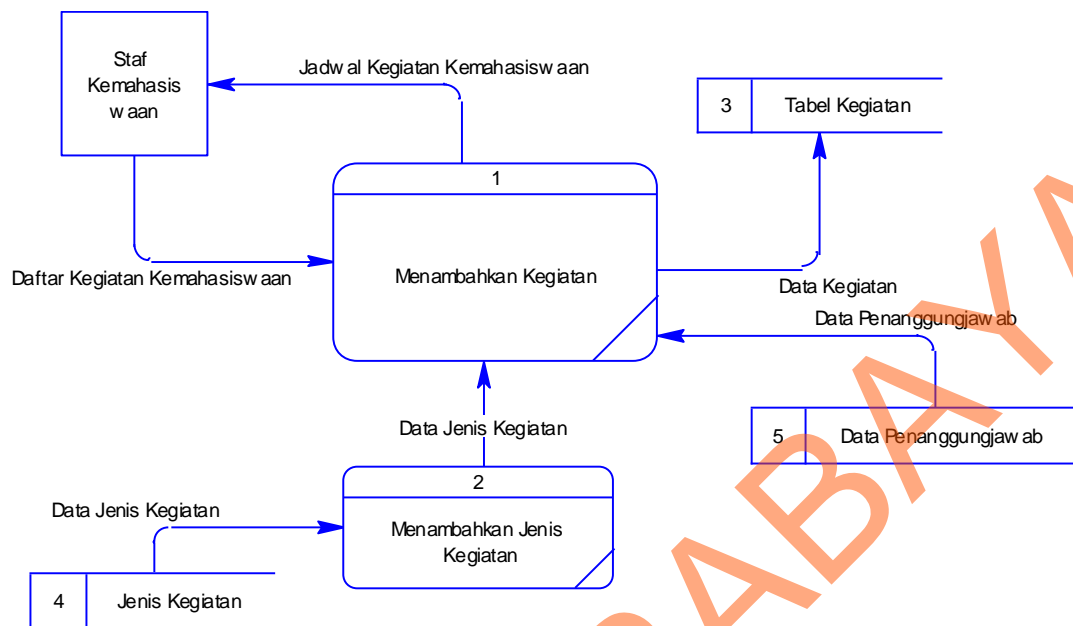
Staf Kemahasis w aan

Jadw al Kegiatan Kemahasisw aan

3 | Tabel Kegiatan

1

Menambahkan Kegiatan

Daftar Kegiatan Kemahasisw aan

Data Kegiatan

Data Penanggungjaw ab

Data Jenis Kegiatan

5 | Data Penanggungjaw ab

2

Menambahkan Jenis Kegiatan

Data Jenis Kegiatan

4 | Jenis Kegiatan

ABAYA